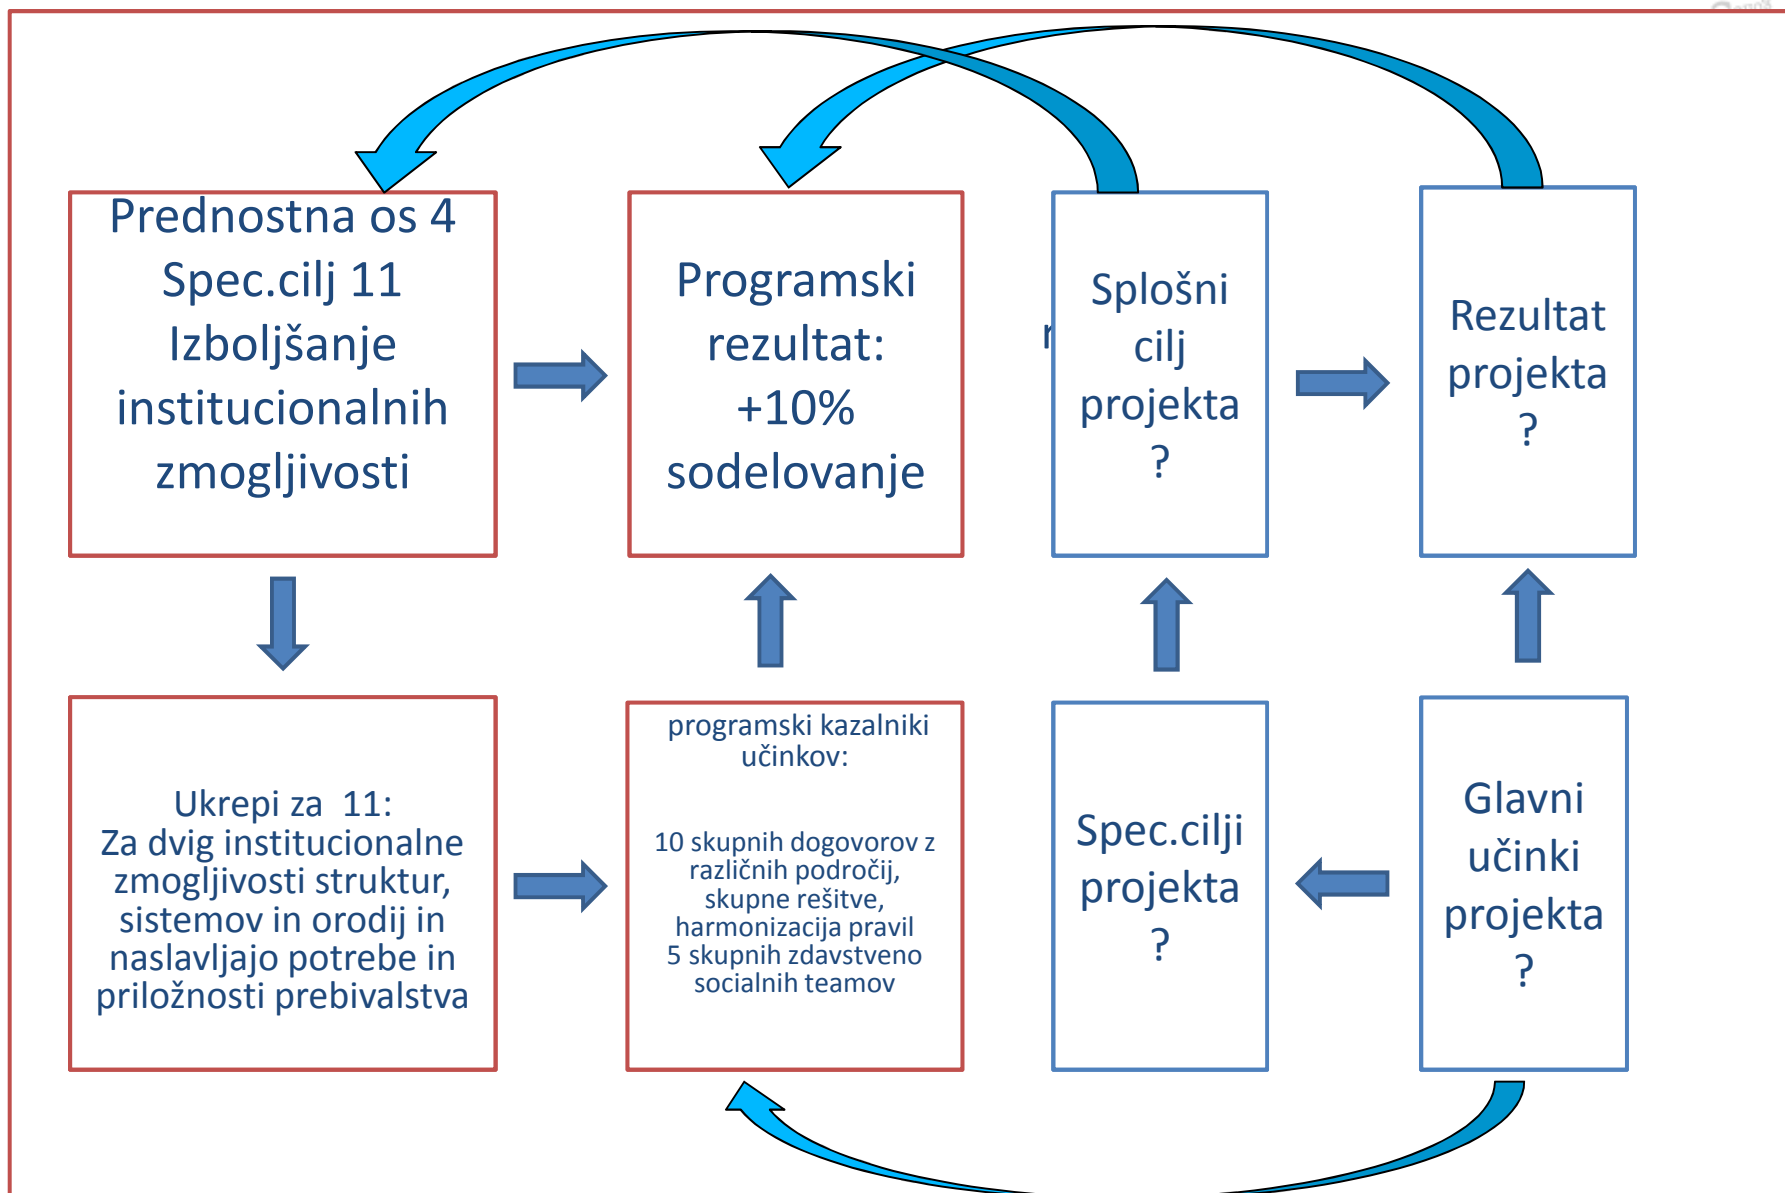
Prednostna os 4
Spec.cilj 11
Izboljšanje
institucionalnih
zmogljivosti

Programski
rezultat:
+10%
sodelovanje

Splošni
cilj
projekta
?

Rezultat
projekta
?

Ukrepi za 11:
Za dvig institucionalne zmogljivosti struktur, sistemov in orodij in naslavljajo potrebe in priložnosti prebivalstva

programski kazalniki učinkov:

10 skupnih dogovorov z različnih področij, skupne rešitve, harmonizacija pravil
5 skupnih zdavstveno socialnih teamov

Spec.cilji
projekta
?

Glavni
učinki
projekta
?